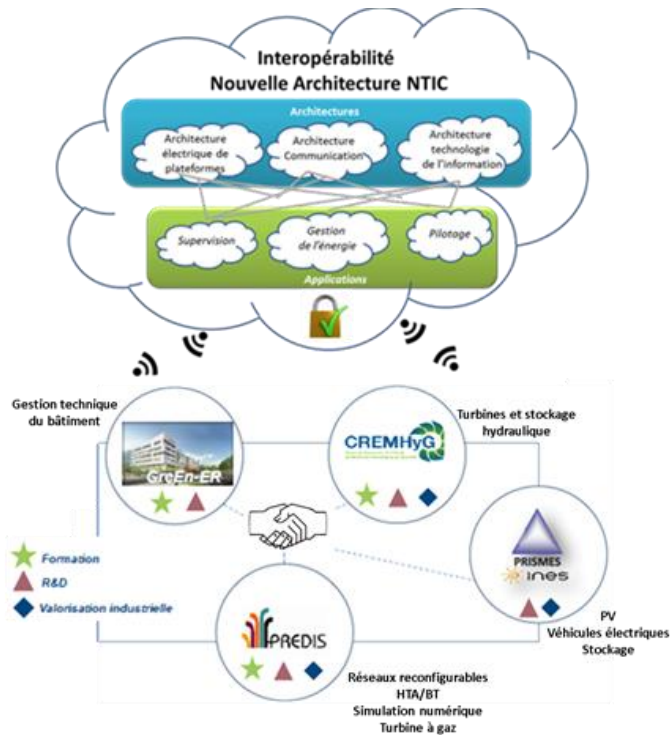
Interopérabilité
Nouvelle Architecture NTIC

Architectures

Architecture électrique de plateformes

Architecture Communication

Architecture technologie de l'information

Supervision

Gestion de l'énergie

Pilotage

Applications

Gestion technique du bâtiment

GreEn-ER

CREMHyG

Turbines et stockage hydraulique

Formation

R&D

Valorisation industrielle

PRISMES

ines

PREDIS

PV
Véhicules électriques
Stockage

Réseaux reconfigurables
HTA/BT
Simulation numérique
Turbine à gaz